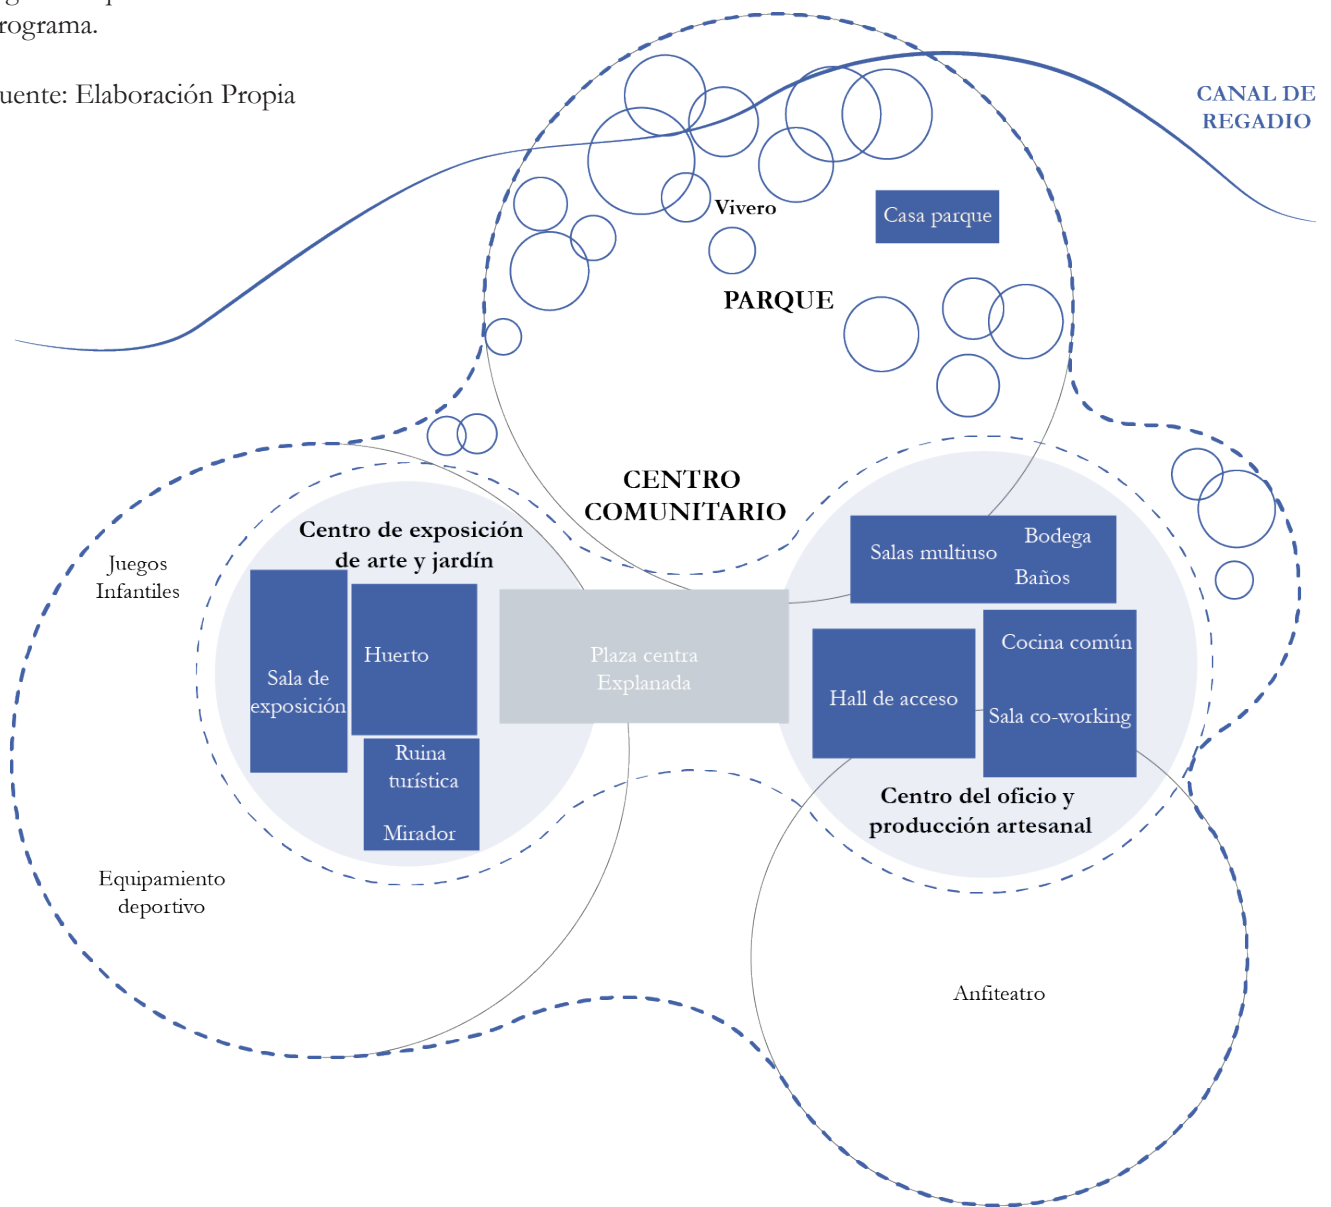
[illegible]
rograma.

uente: Elaboración Propia

CANAL DE REGADIO

Vivero

Casa parque

PARQUE

CENTRO COMUNITARIO

Centro de exposición de arte y jardín

Juegos Infantiles

Sala de exposición

Huerto

Ruina turística

Mirador

Plaza centra Explanada

Salas multiuso

Bodega

Baños

Cocina común

Hall de acceso

Sala co-working

Centro del oficio y producción artesanal

Equipamiento deportivo

Anfiteatro